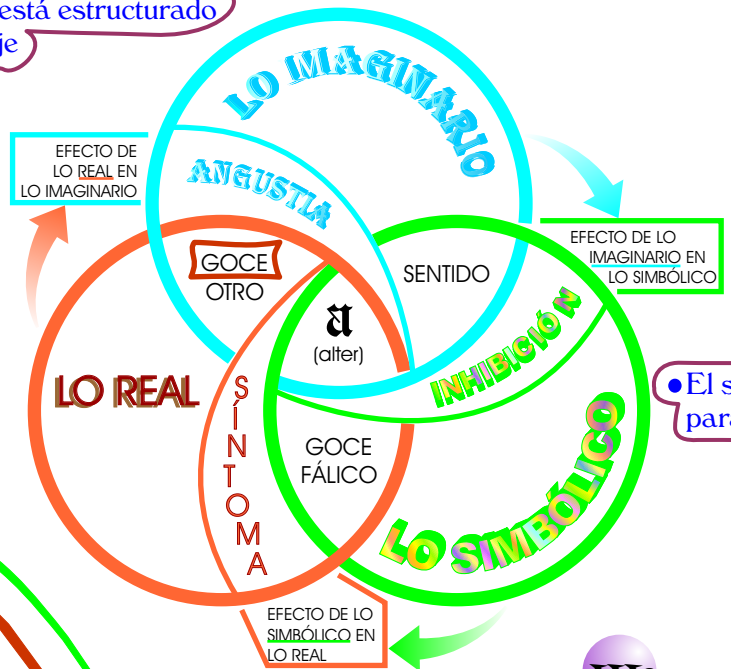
está estructurado
je

LO IMAGINARIO

EFECTO DE LO REAL EN LO IMAGINARIO

ANGUSTIA

EFECTO DE LO IMAGINARIO EN LO SIMBÓLICO

GOCE OTRO

SENTIDO

a
(alter)

INHIBICIÓN

El s
para

LO REAL

SÍNTOMA

GOCE FÁLICO

LO SIMBÓLICO

EFECTO DE LO SIMBÓLICO EN LO REAL